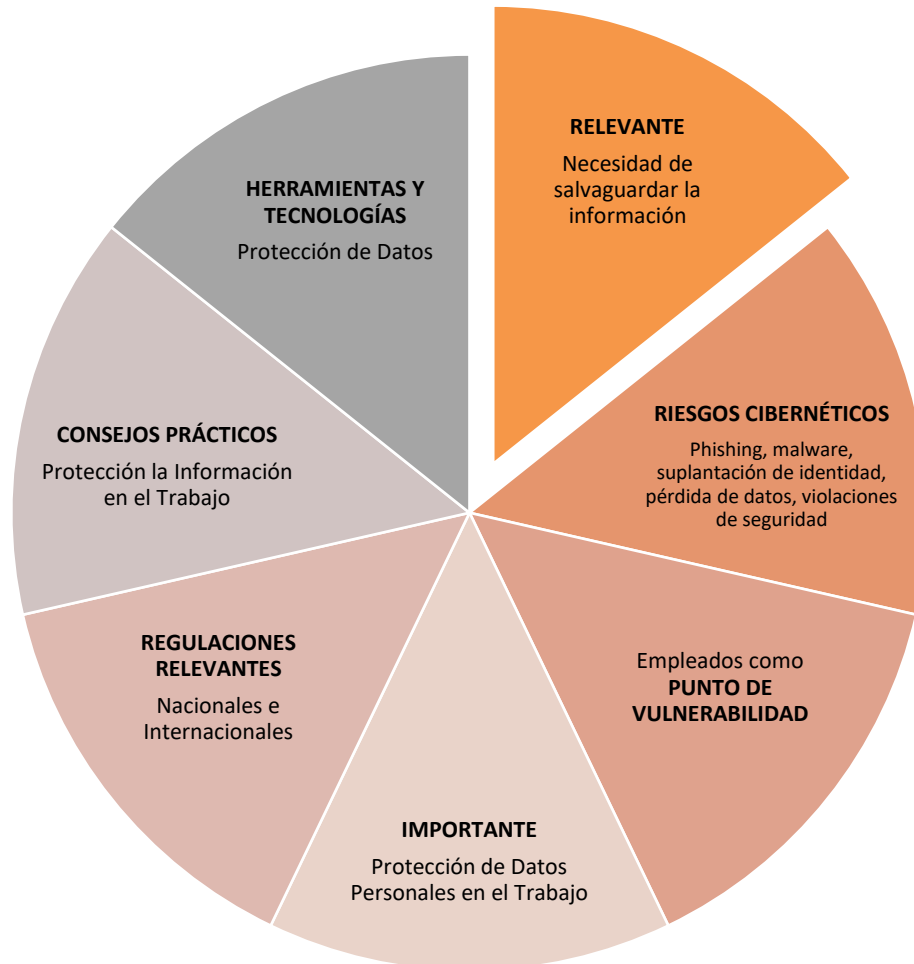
RELEVANTE
Necesidad de salvaguardar la información

RIESGOS CIBERNÉTICOS
Phishing, malware, suplantación de identidad, pérdida de datos, violaciones de seguridad

Empleados como
PUNTO DE VULNERABILIDAD

IMPORTANTE
Protección de Datos Personales en el Trabajo

REGULACIONES RELEVANTES
Nacionales e Internacionales

CONSEJOS PRÁCTICOS
Protección la Información en el Trabajo

HERRAMIENTAS Y TECNOLOGÍAS
Protección de Datos